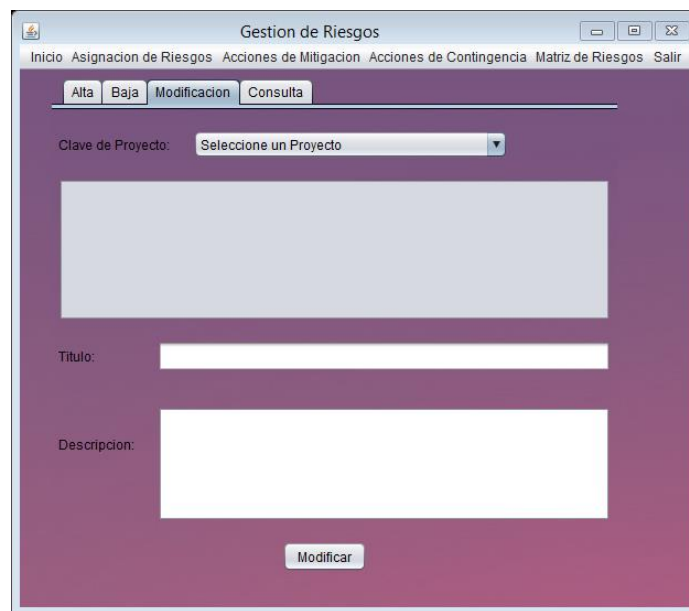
Gestion de Riesgos

Inicio Asignacion de Riesgos Acciones de Mitigacion Acciones de Contingencia Matriz de Riesgos Salir

Alta Baja Modificacion Consulta

Clave de Proyecto: Seleccione un Proyecto

Titulo:

Descripcion:

Modificar